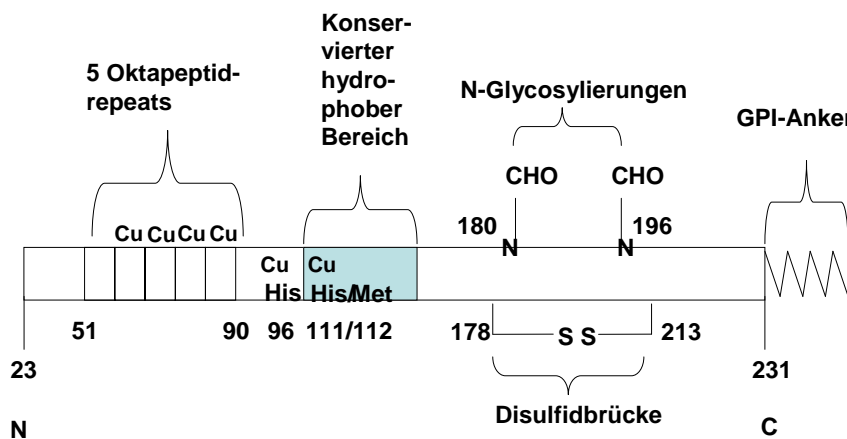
5 Oktapeptid-repeats

Konservierter hydrophober Bereich

N-Glycosylierungen

GPI-Anker

CHO CHO

Cu Cu Cu Cu

180 196

N N

Cu His

Cu His/Met

51 90 96 111/112 178 S S 213

23 231

Disulfidbrücke

N C